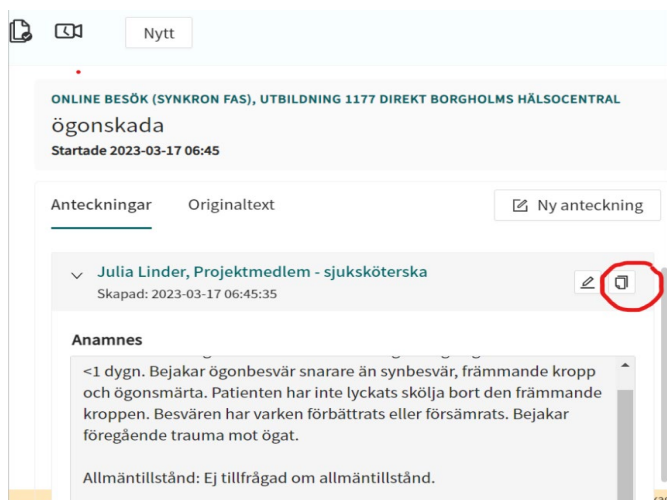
Nytt

ONLINE BESÖK (SYNKRON FAS), UTBILDNING 1177 DIREKT BORGHOLMS HÄLSOCENTRAL

ögonskada

Startade 2023-03-17 06:45

Anteckningar Originaltext

Ny anteckning

Julia Linder, Projektmedlem - sjuksköterska

Skapad: 2023-03-17 06:45:35

Anamnes

<1 dygn. Bejakar ögonbesvär snarare än synbesvär, främmande kropp och ögonsmärta. Patienten har inte lyckats skölja bort den främmande kroppen. Besvären har varken förbättrats eller försämrats. Bejakar föregående trauma mot ögat.

Allmäntillstånd: Ej tillfrågad om allmäntillstånd.